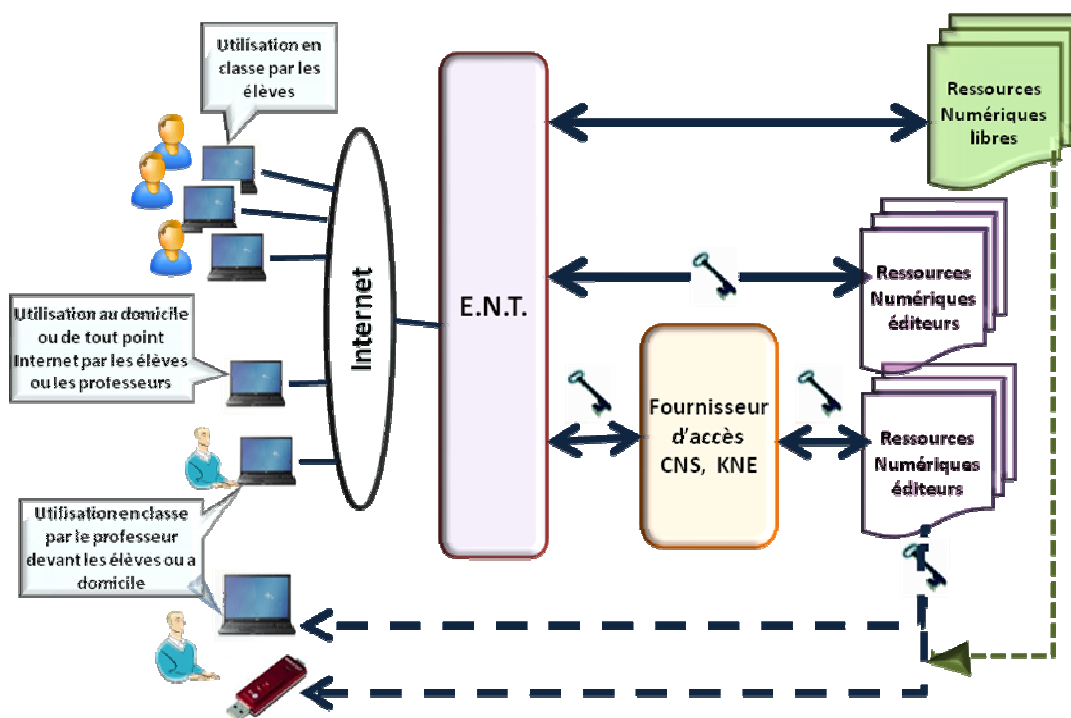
Utilisation en classe par les élèves

Utilisation au domicile ou de tout point Internet par les élèves ou les professeurs

Utilisation en classe par le professeur devant les élèves ou a domicile

Internet

E.N.T.

Fournisseur d'accès CNS, KNE

Ressources Numériques libres

Ressources Numériques éditeurs

Ressources Numériques éditeurs